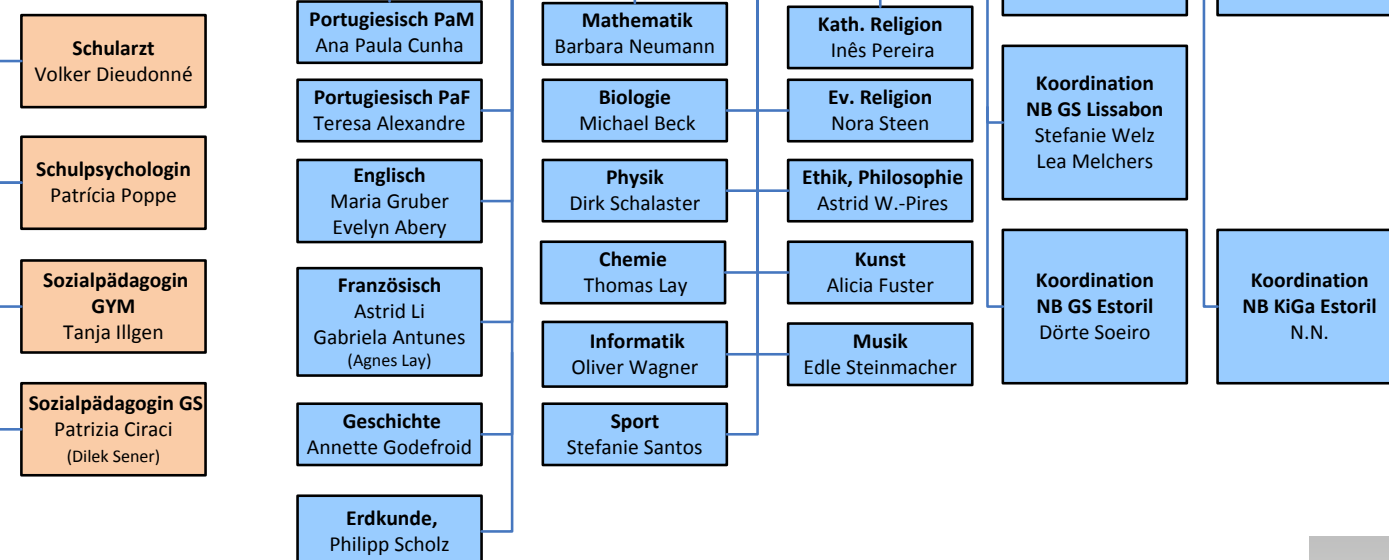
Schularzt
Volker Dieudonné

Schulpsychologin
Patrícia Poppe

Sozialpädagogin GYM
Tanja Illgen

Sozialpädagogin GS
Patrizia Ciraci
(Dilek Sener)

Portugiesisch PaM
Ana Paula Cunha

Portugiesisch PaF
Teresa Alexandre

Englisch
Maria Gruber
Evelyn Abery

Französisch
Astrid Li
Gabriela Antunes
(Agnes Lay)

Geschichte
Annette Godefroid

Erdkunde,
Philipp Scholz

Mathematik
Barbara Neumann

Biologie
Michael Beck

Physik
Dirk Schalaster

Chemie
Thomas Lay

Informatik
Oliver Wagner

Sport
Stefanie Santos

Kath. Religion
Inês Pereira

Ev. Religion
Nora Steen

Ethik, Philosophie
Astrid W.-Pires

Kunst
Alicia Fuster

Musik
Edle Steinmacher

Koordination
NB GS Lissabon
Stefanie Welz
Lea Melchers

Koordination
NB GS Estoril
Dörte Soeiro

Koordination
NB KiGa Estoril
N.N.